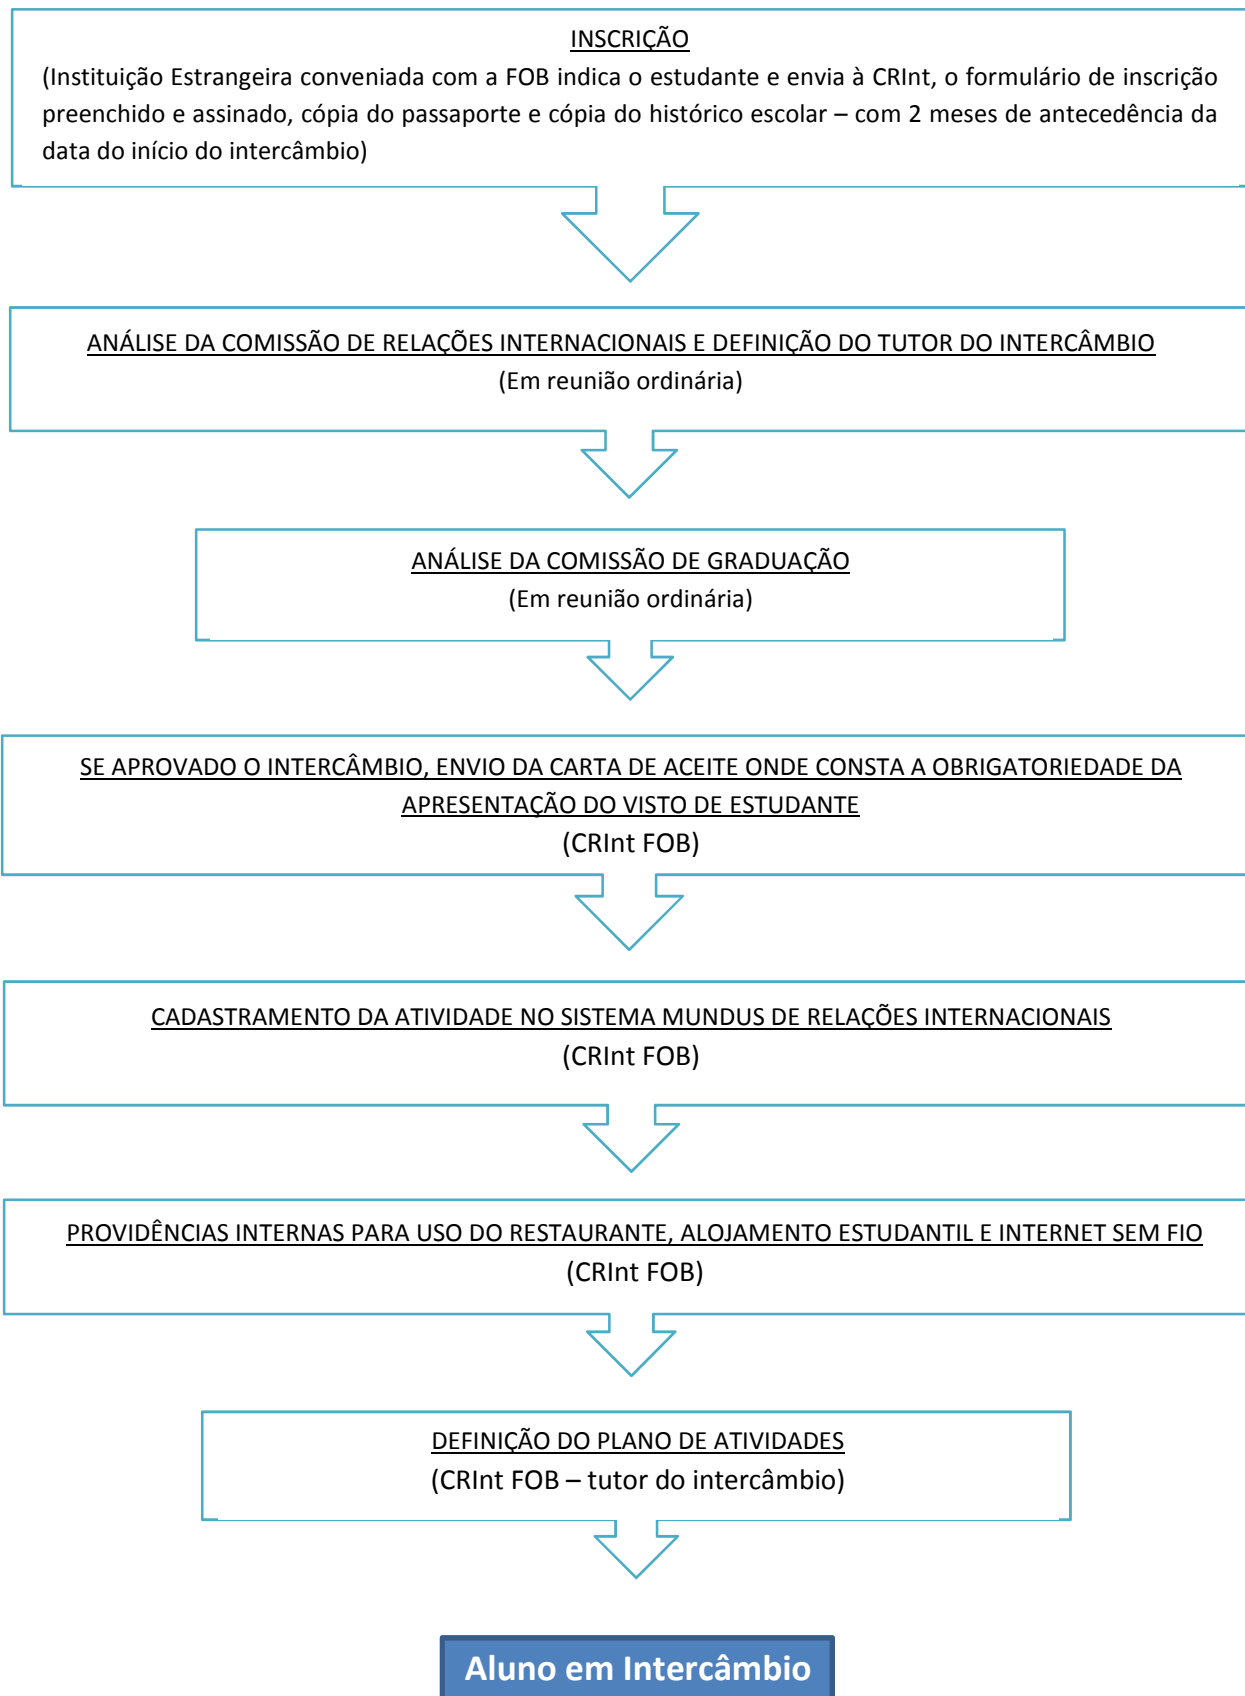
INSCRIÇÃO
(Instituição Estrangeira conveniada com a FOB indica o estudante e envia à CRInt, o formulário de inscrição preenchido e assinado, cópia do passaporte e cópia do histórico escolar – com 2 meses de antecedência da data do início do intercâmbio)

ANÁLISE DA COMISSÃO DE RELAÇÕES INTERNACIONAIS E DEFINIÇÃO DO TUTOR DO INTERCÂMBIO
(Em reunião ordinária)

ANÁLISE DA COMISSÃO DE GRADUAÇÃO
(Em reunião ordinária)

SE APROVADO O INTERCÂMBIO, ENVIO DA CARTA DE ACEITE ONDE CONSTA A OBRIGATORIEDADE DA APRESENTAÇÃO DO VISTO DE ESTUDANTE
(CRInt FOB)

CADASTRAMENTO DA ATIVIDADE NO SISTEMA MUNDUS DE RELAÇÕES INTERNACIONAIS
(CRInt FOB)

PROVIDÊNCIAS INTERNAS PARA USO DO RESTAURANTE, ALOJAMENTO ESTUDANTIL E INTERNET SEM FIO
(CRInt FOB)

DEFINIÇÃO DO PLANO DE ATIVIDADES
(CRInt FOB – tutor do intercâmbio)

Aluno em Intercâmbio